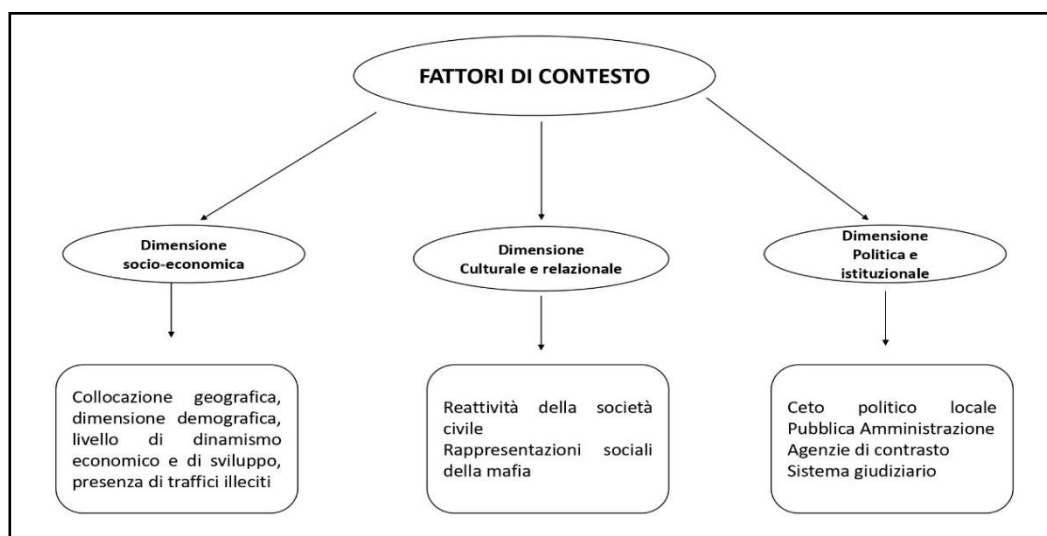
FATTORI DI CONTESTO

Dimensione socio-economica

Dimensione Culturale e relazionale

Dimensione Politica e istituzionale

Collocazione geografica, dimensione demografica, livello di dinamismo economico e di sviluppo, presenza di traffici illeciti

Reattività della società civile
Rappresentazioni sociali della mafia

Ceto politico locale
Pubblica Amministrazione
Agenzie di contrasto
Sistema giudiziario